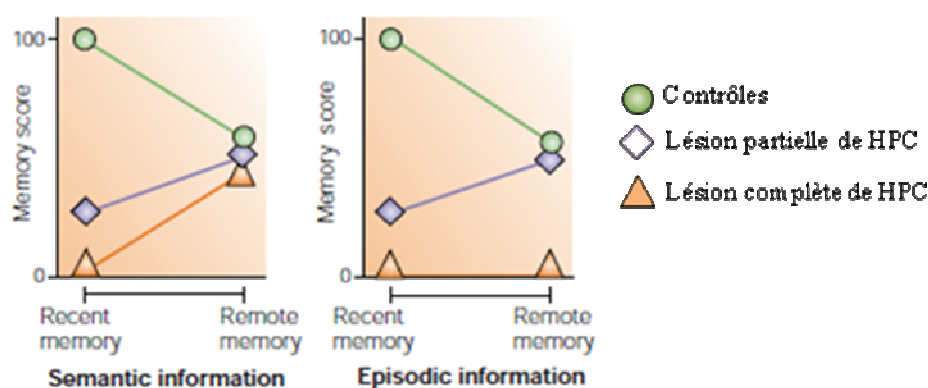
100

Memory score

0

Recent memory

Remote memory

Semantic information

100

Memory score

0

Recent memory

Remote memory

Episodic information

Contrôles

Lésion partielle de HPC

Lésion complète de HPC